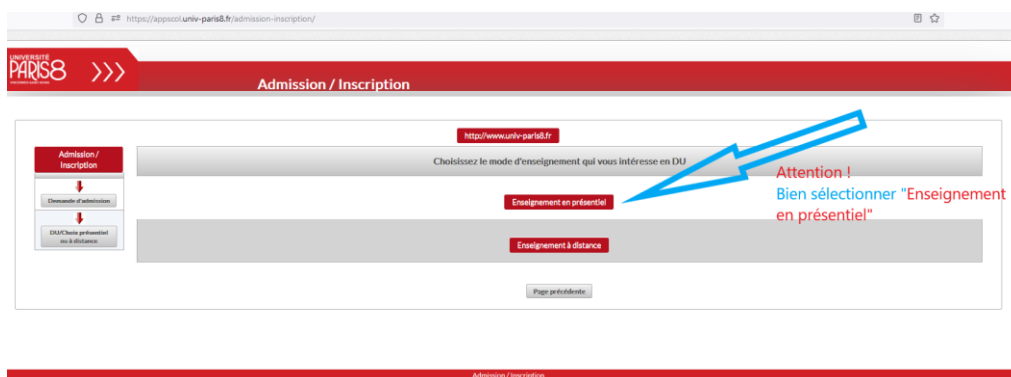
https://appscol.univ-paris8.fr/admission-inscription/

UNIVERSITÉ PARIS8

Admission / Inscription

http://www.univ-paris8.fr

Admission / Inscription

Demande d'admission

DU/Choix présentiel ou à distance

Choisissez le mode d'enseignement qui vous intéresse en DU

Enseignement en présentiel

Enseignement à distance

Attention !
Bien sélectionner "Enseignement en présentiel"

Page précédente

Admission / Inscription